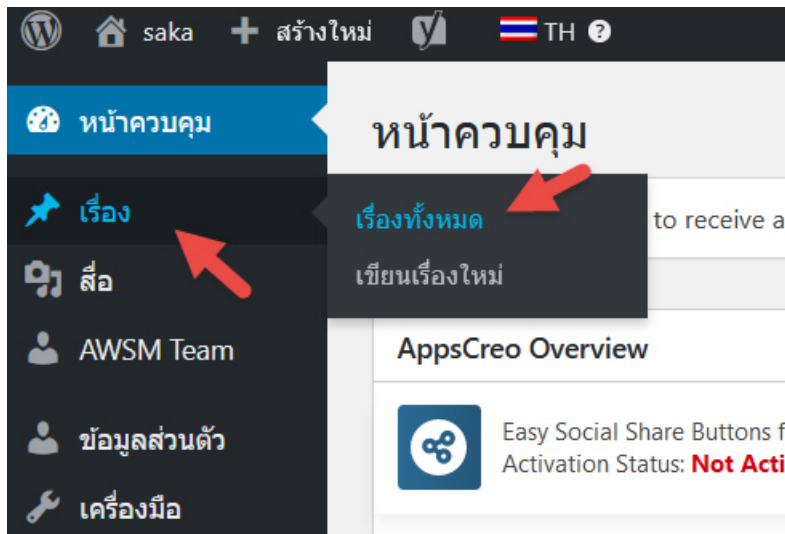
saka + สร้างใหม่ TH ?

หน้าควบคุม

เรื่อง

สื่อ

AWSM Team

ข้อมูลส่วนตัว

เครื่องมือ

หน้าควบคุม

เรื่องทั้งหมด

เขียนเรื่องใหม่

to receive a

AppsCreo Overview

Easy Social Share Buttons f
Activation Status: Not Acti